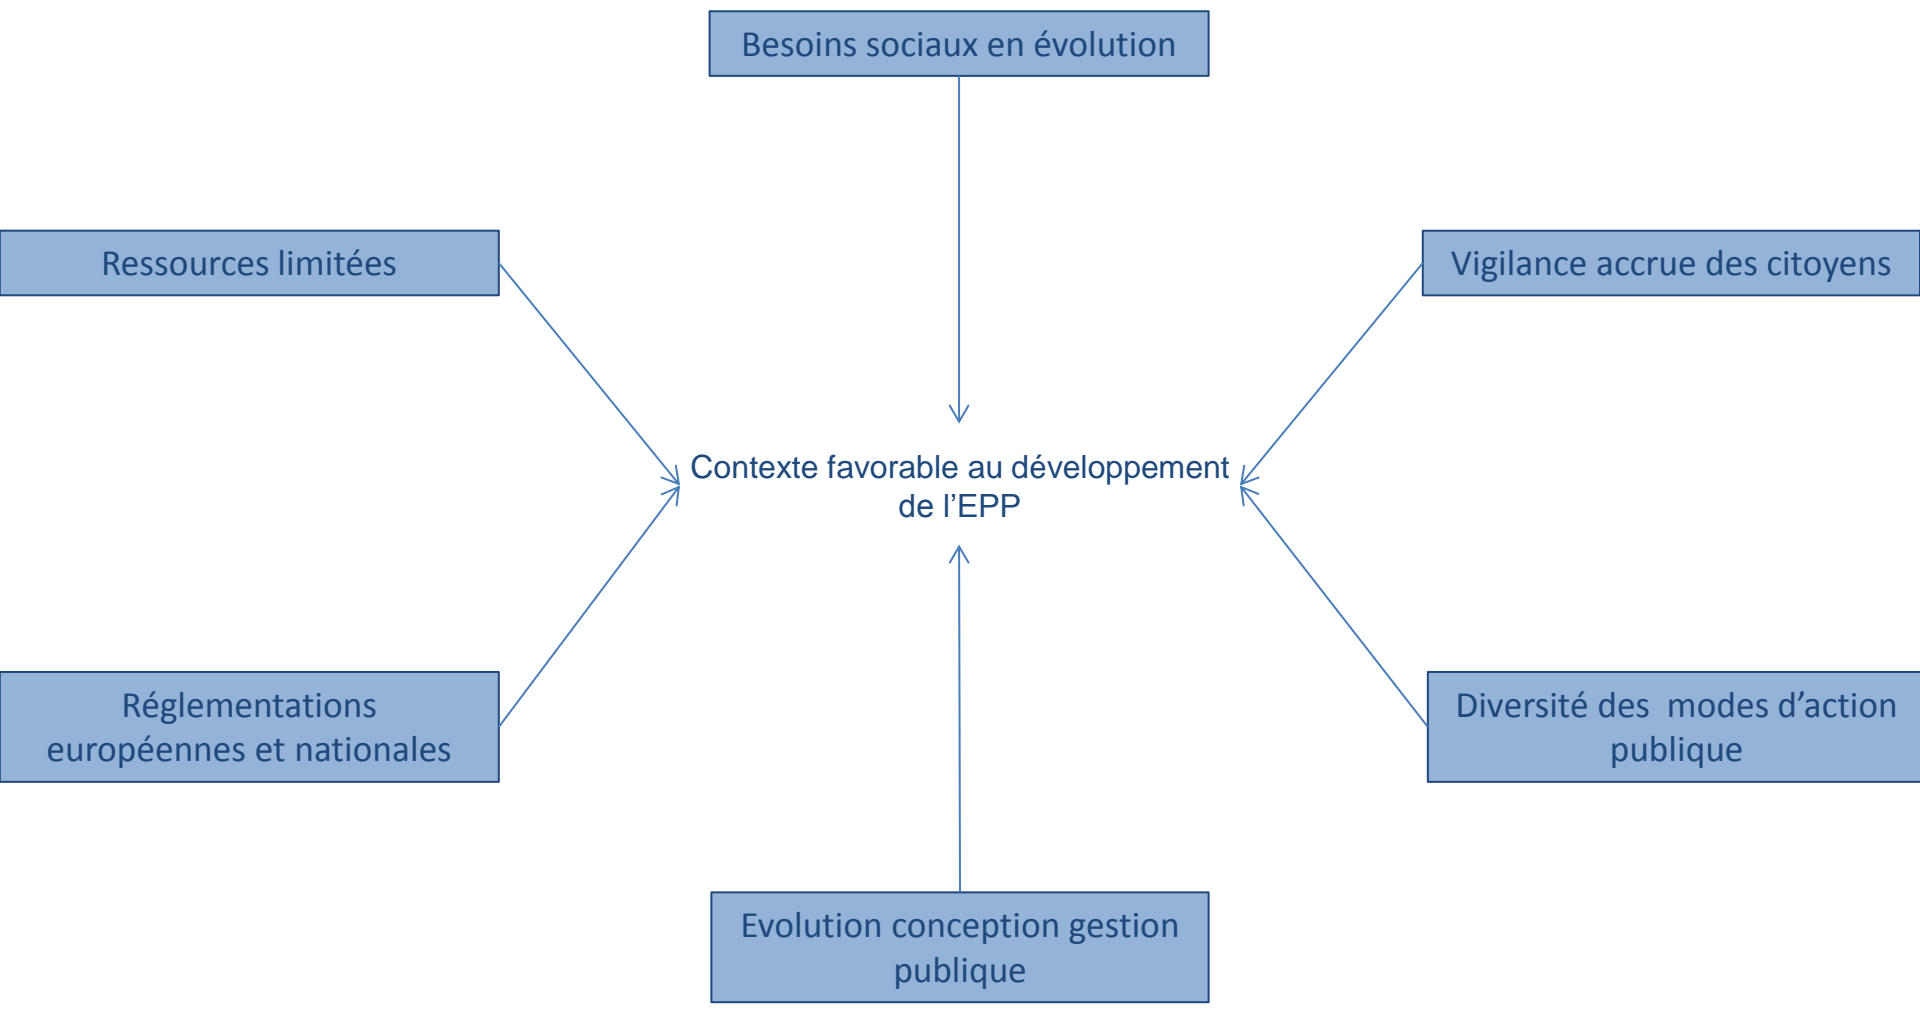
Besoins sociaux en évolution

Ressources limitées

Vigilance accrue des citoyens

Contexte favorable au développement de l’EPP

Réglementations européennes et nationales

Diversité des modes d’action publique

Evolution conception gestion publique